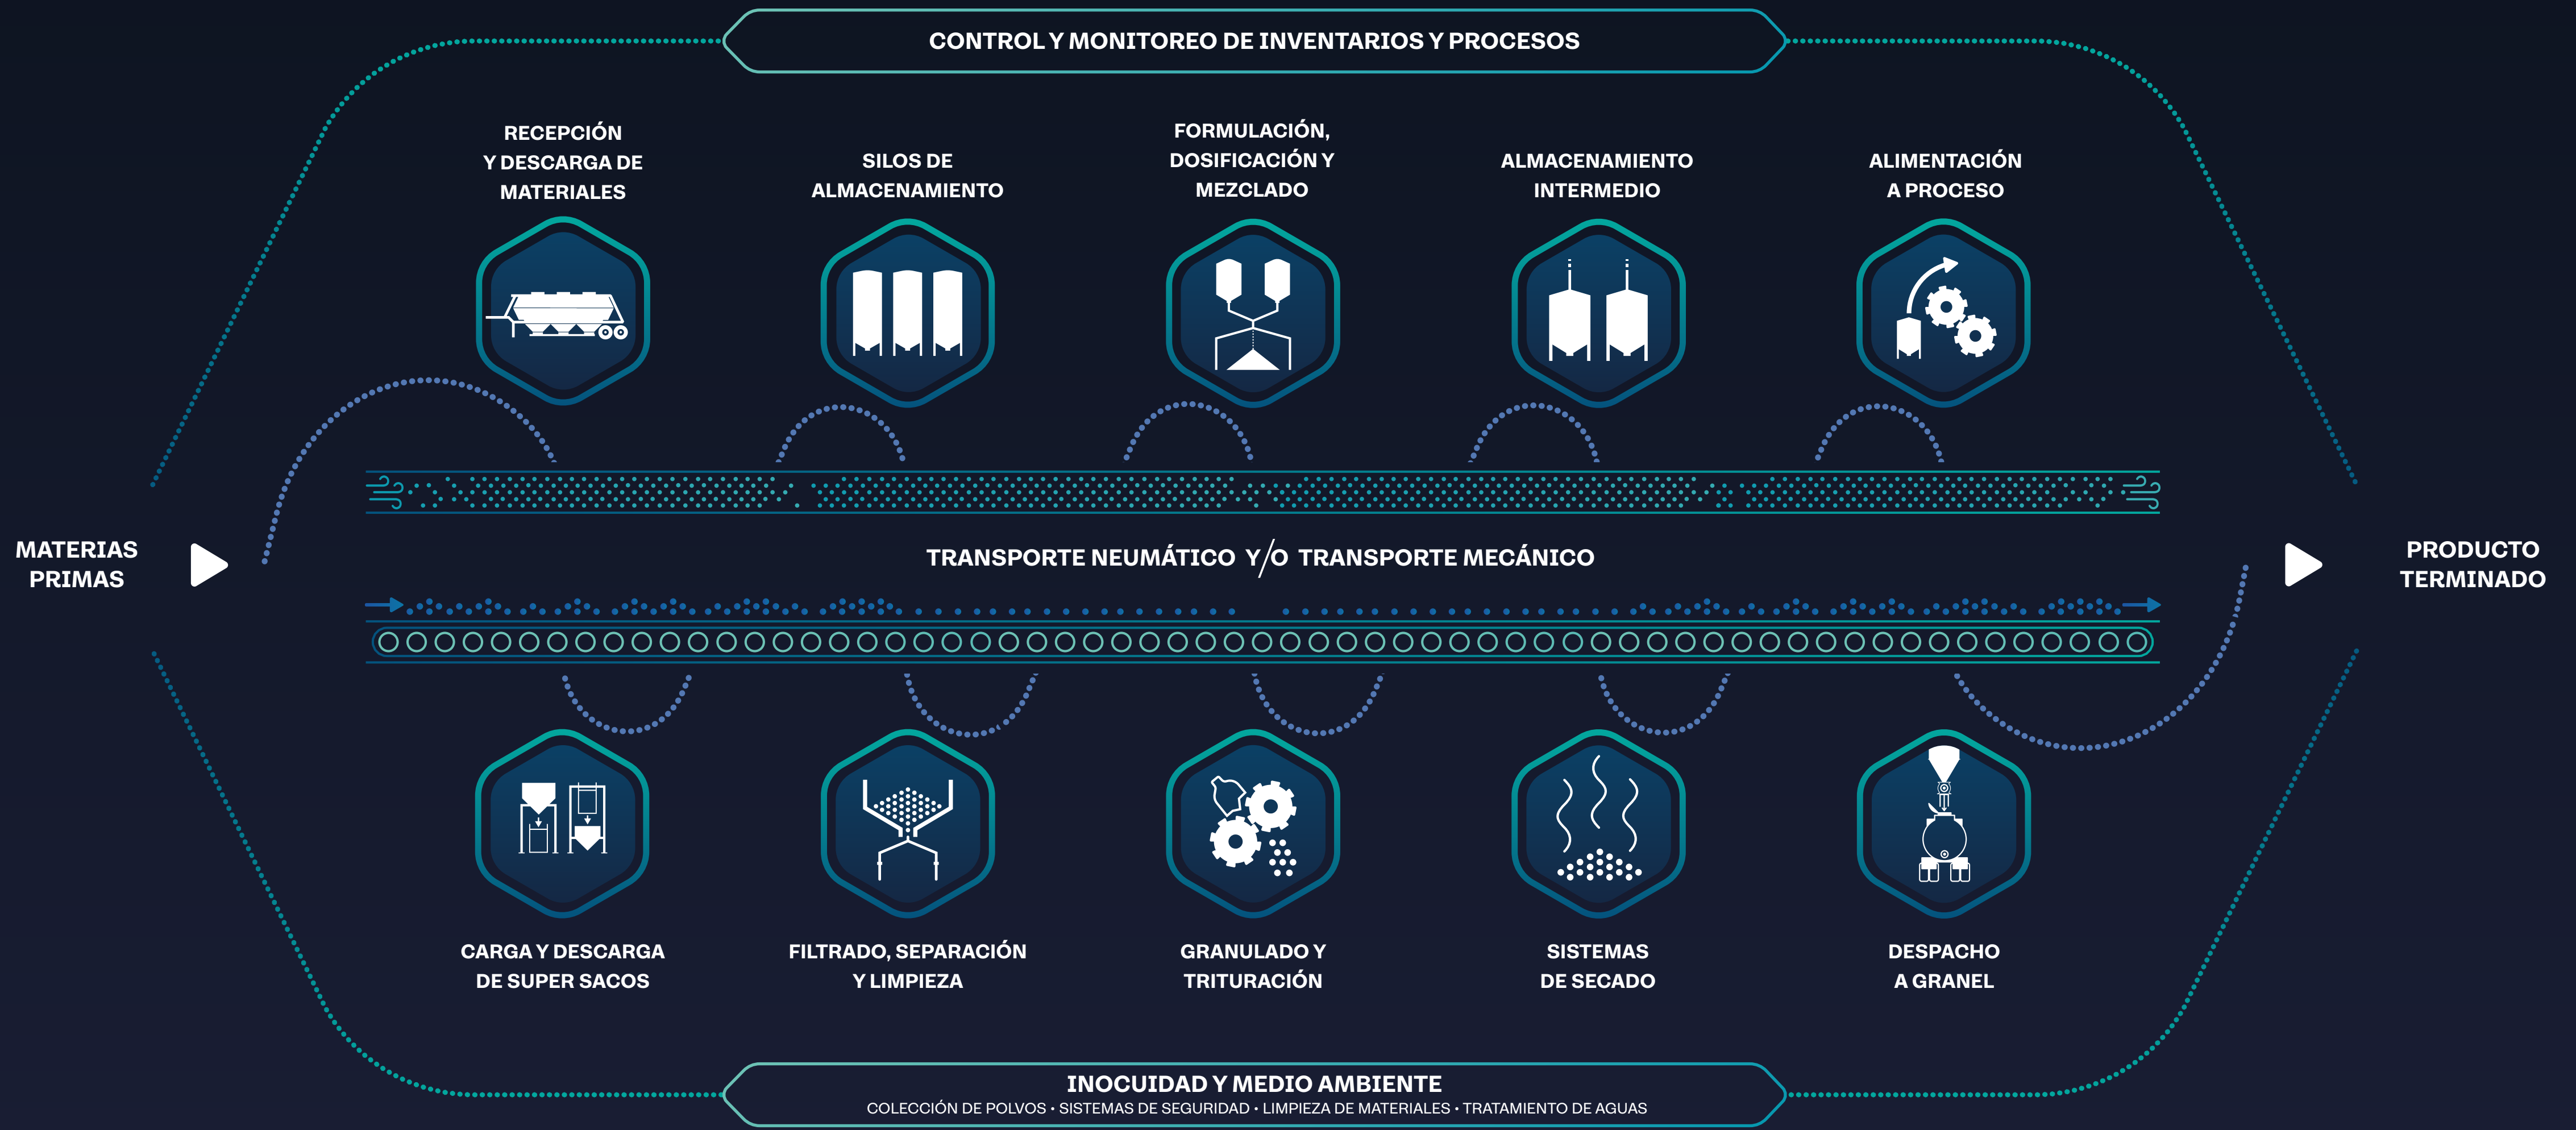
CONTROL Y MONITOREO DE INVENTARIOS Y PROCESOS

RECEPCIÓN Y DESCARGA DE MATERIALES

SILOS DE ALMACENAMIENTO

FORMULACIÓN, DOSIFICACIÓN Y MEZCLADO

ALMACENAMIENTO INTERMEDIO

ALIMENTACIÓN A PROCESO

MATERIAS PRIMAS

TRANSPORTE NEUMÁTICO Y/O TRANSPORTE MECÁNICO

PRODUCTO TERMINADO

CARGA Y DESCARGA DE SUPER SACOS

FILTRADO, SEPARACIÓN Y LIMPIEZA

GRANULADO Y TRITURACIÓN

SISTEMAS DE SECADO

DESPACHO A GRANEL

INOCUIDAD Y MEDIO AMBIENTE

COLECCIÓN DE POLVOS • SISTEMAS DE SEGURIDAD • LIMPIEZA DE MATERIALES • TRATAMIENTO DE AGUAS